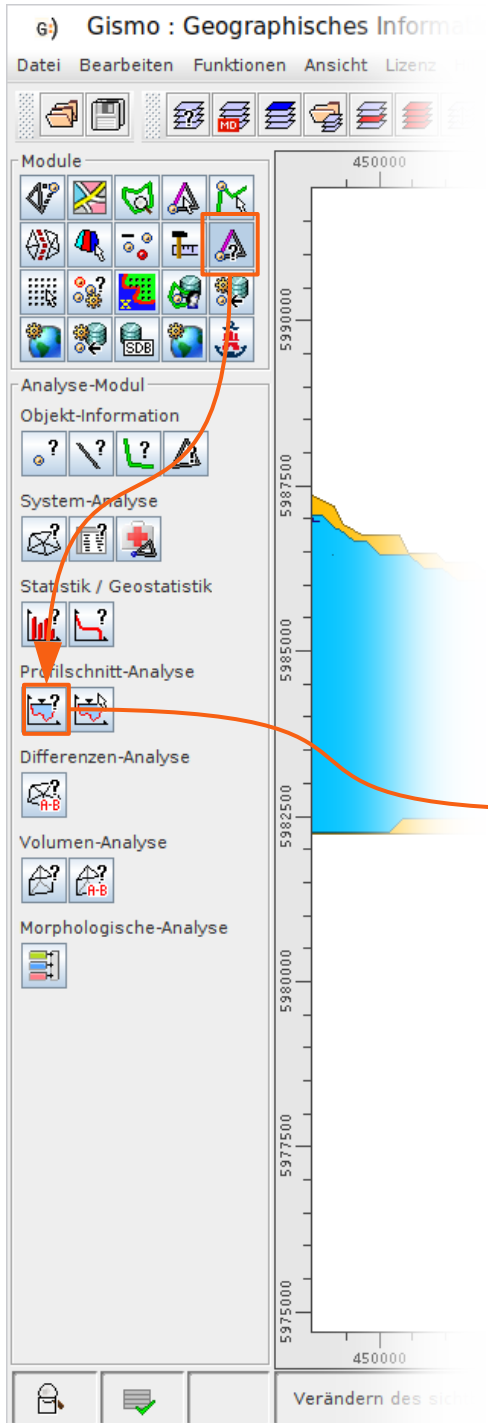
Gismo : Geographisches Informa

Datei Bearbeiten Funktionen Ansicht Lizenz

Module

SDB

Analyse-Modul

Objekt-Information

System-Analyse

Statistik / Geostatistik

Profilschnitt-Analyse

Differenzen-Analyse

Volumen-Analyse

Morphologische-Analyse

450000

5990000

5987500

5985000

5982500

5980000

5977500

5975000

450000

Verändern des si